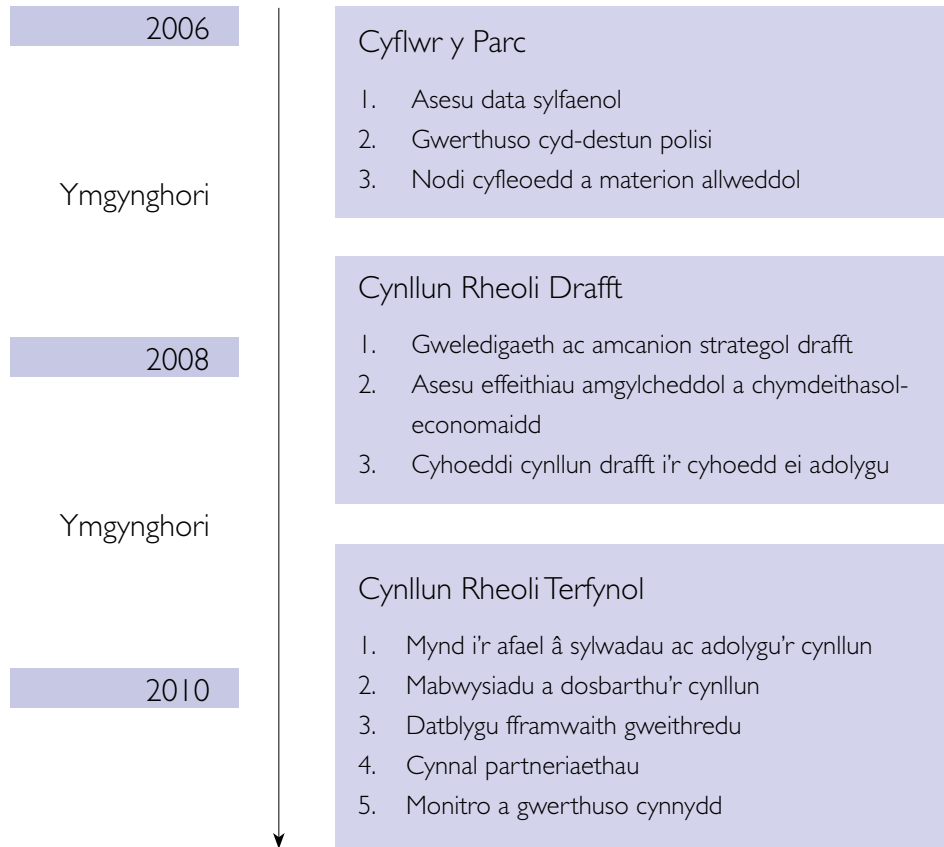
2006

Ymgynghori

2008

Ymgynghori

2010

Cyflwr y Parc

1. Asesu data sylfaenol
2. Gwerthuso cyd-destun polisi
3. Nodi cyfleoedd a materion allweddol

Cynllun Rheoli Drafft

1. Gweledigaeth ac amcanion strategol drafft
2. Asesu effeithiau amgylcheddol a chymdeithasol-economaidd
3. Cyhoeddi cynllun drafft i'r cyhoedd ei adolygu

Cynllun Rheoli Terfynol

1. Mynd i'r afael â sylwadau ac adolygu'r cynllun
2. Mabwysiadu a dosbarthu'r cynllun
3. Datblygu fframwaith gweithredu
4. Cynnal partneriaethau
5. Monitro a gwerthuso cynnydd